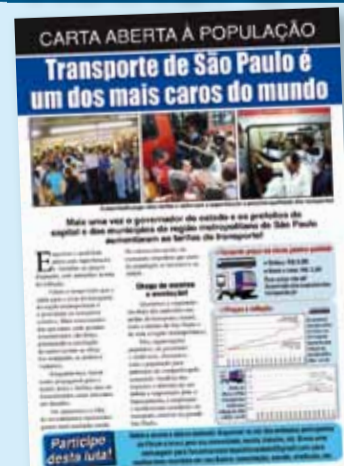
CARTA ABERTA À POPULAÇÃO

Transporte de São Paulo é um dos mais caros do mundo

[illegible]

Mais uma vez o governador do estado e os prefeitos da capital e dos municípios da região metropolitana de São Paulo aumentaram as tarifas do transporte!

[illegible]

Participe desta luta!

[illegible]